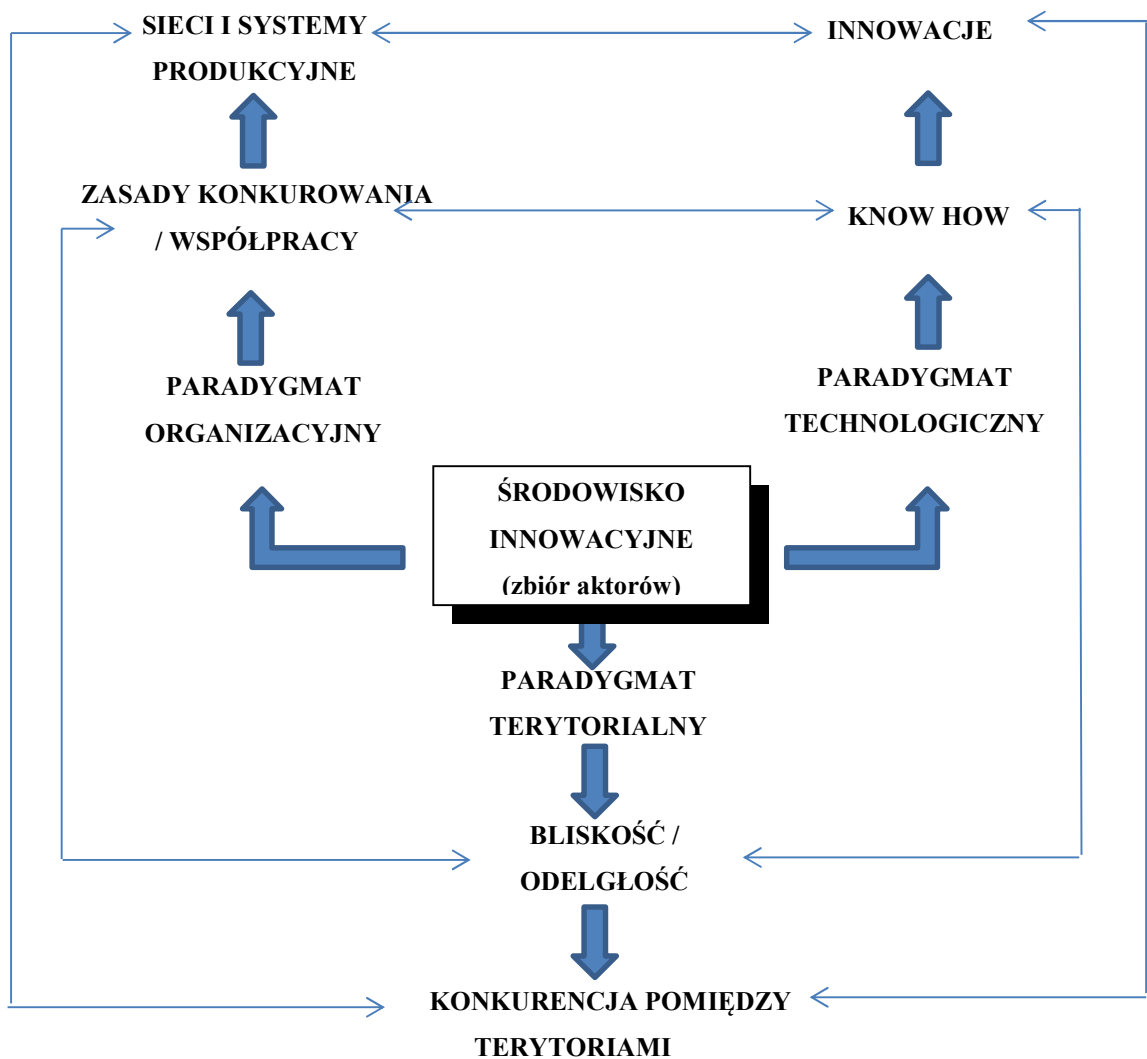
SIECI I SYSTEMY PRODUKCYJNE

INNOWACJE

ZASADY KONKUROWANIA / WSPÓŁPRACY

KNOW HOW

PARADYGMAT ORGANIZACYJNY

PARADYGMAT TECHNOLOGICZNY

ŚRODOWISKO INNOWACYJNE (zbiór aktorów)

PARADYGMAT TERYTORIALNY

BLISKOŚĆ / ODELGŁOŚĆ

KONKURENCJA POMIĘDZY TERYTORIAMI